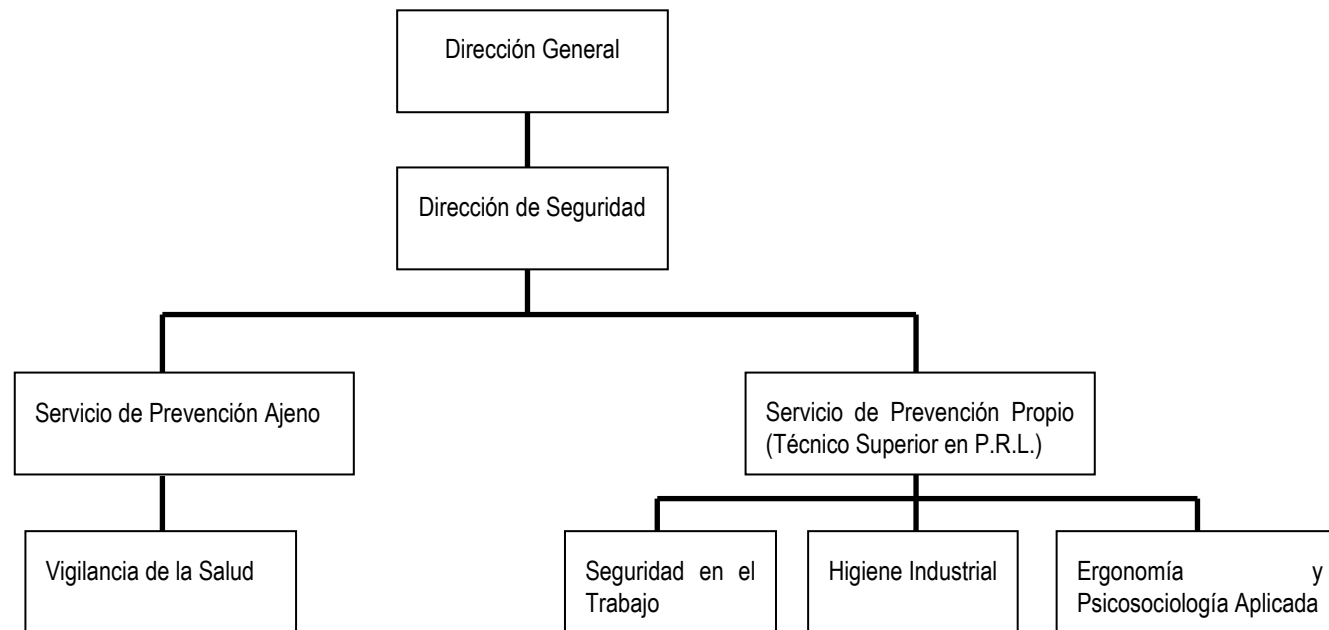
Dirección General

Dirección de Seguridad

Servicio de Prevención Ajeno

Servicio de Prevención Propio (Técnico Superior en P.R.L.)

Vigilancia de la Salud

Seguridad en el Trabajo

Higiene Industrial

Ergonomía y Psicosociología Aplicada